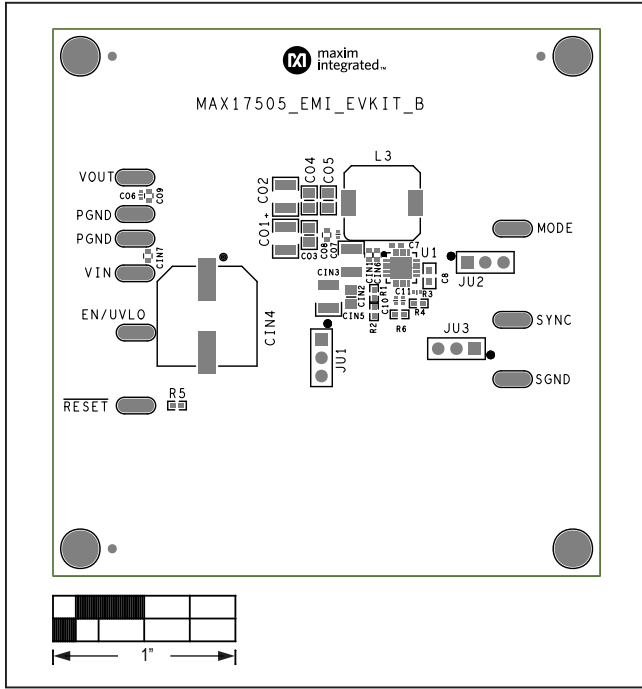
maxim integrated

MAX17505_EMI_EVKIT_B

VOUT
CO6
C09
PGND
PGND
CIN7
VIN
EN/UVLO
CIN4
$\overline{\text{RESET}}$
R5
CO2
CO1+
CO4
CO5
CO3
CO7
C08
L3
U1
C7
C8
CIN3
CIN1
CIN6
CIN2
CIN5
R1
R2
C10
C11
R3
R4
R6
JU1
JU2
JU3
MODE
SYNC
SGND

1"